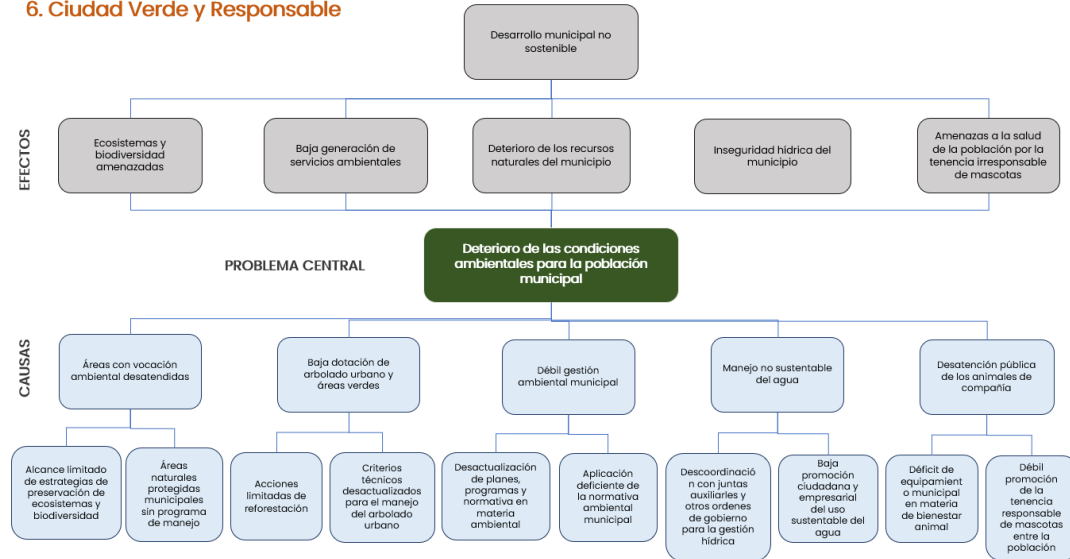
6. Ciudad Verde y Responsable

Desarrollo municipal no sostenible

EFECTOS

Ecosistemas y biodiversidad amenazadas

Baja generación de servicios ambientales

Deterioro de los recursos naturales del municipio

Inseguridad hídrica del municipio

Amenazas a la salud de la población por la tenencia irresponsable de mascotas

PROBLEMA CENTRAL

Deterioro de las condiciones ambientales para la población municipal

CAUSAS

Áreas con vocación ambiental desatendidas

Baja dotación de arbolado urbano y áreas verdes

Débil gestión ambiental municipal

Manejo no sustentable del agua

Desatención pública de los animales de compañía

Alcance limitado de estrategias de preservación de ecosistemas y biodiversidad

Áreas naturales protegidas municipales sin programa de manejo

Acciones limitadas de reforestación

Criterios técnicos desactualizados para el manejo del arbolado urbano

Desactualización de planes, programas y normativa en materia ambiental

Aplicación deficiente de la normativa ambiental municipal

Descoordinación con juntas auxiliares y otros ordenes de gobierno para la gestión hídrica

Baja promoción ciudadana y empresarial del uso sustentable del agua

Déficit de equipamiento municipal en materia de bienestar animal

Débil promoción de la tenencia responsable de mascotas entre la población